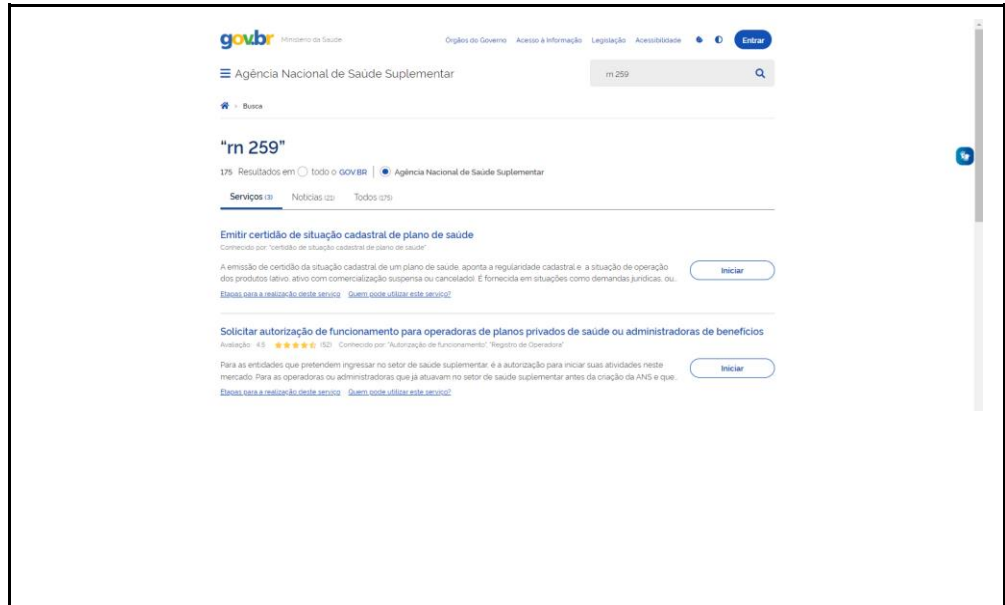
gov.br Ministério da Saúde

Órgãos do Governo Acesso à Informação Legislação Acessibilidade Entrar

Agência Nacional de Saúde Suplementar

rn 259

Busca

"rn 259"

175 Resultados em todo o GOV.BR | Agência Nacional de Saúde Suplementar

Serviços (3) Notícias (22) Todos (175)

Emitir certidão de situação cadastral de plano de saúde

Conhecido por: "certidão de situação cadastral de plano de saúde"

A emissão de certidão da situação cadastral de um plano de saúde, aponta a regularidade cadastral e a situação de operação dos produtos (ativo, ativo com comercialização suspensa ou cancelado). É fornecida em situações como demandas jurídicas, ou...

Iniciar

Etapas para a realização deste serviço Quem pode utilizar este serviço?

Solicitar autorização de funcionamento para operadoras de planos privados de saúde ou administradoras de benefícios

Avaliação: 4.5 (52) Conhecido por: "Autorização de funcionamento", "Registro de Operadora"

Para as entidades que pretendem ingressar no setor de saúde suplementar, é a autorização para iniciar suas atividades neste mercado. Para as operadoras ou administradoras que já atuavam no setor de saúde suplementar antes da criação da ANS e que...

Iniciar

Etapas para a realização deste serviço Quem pode utilizar este serviço?